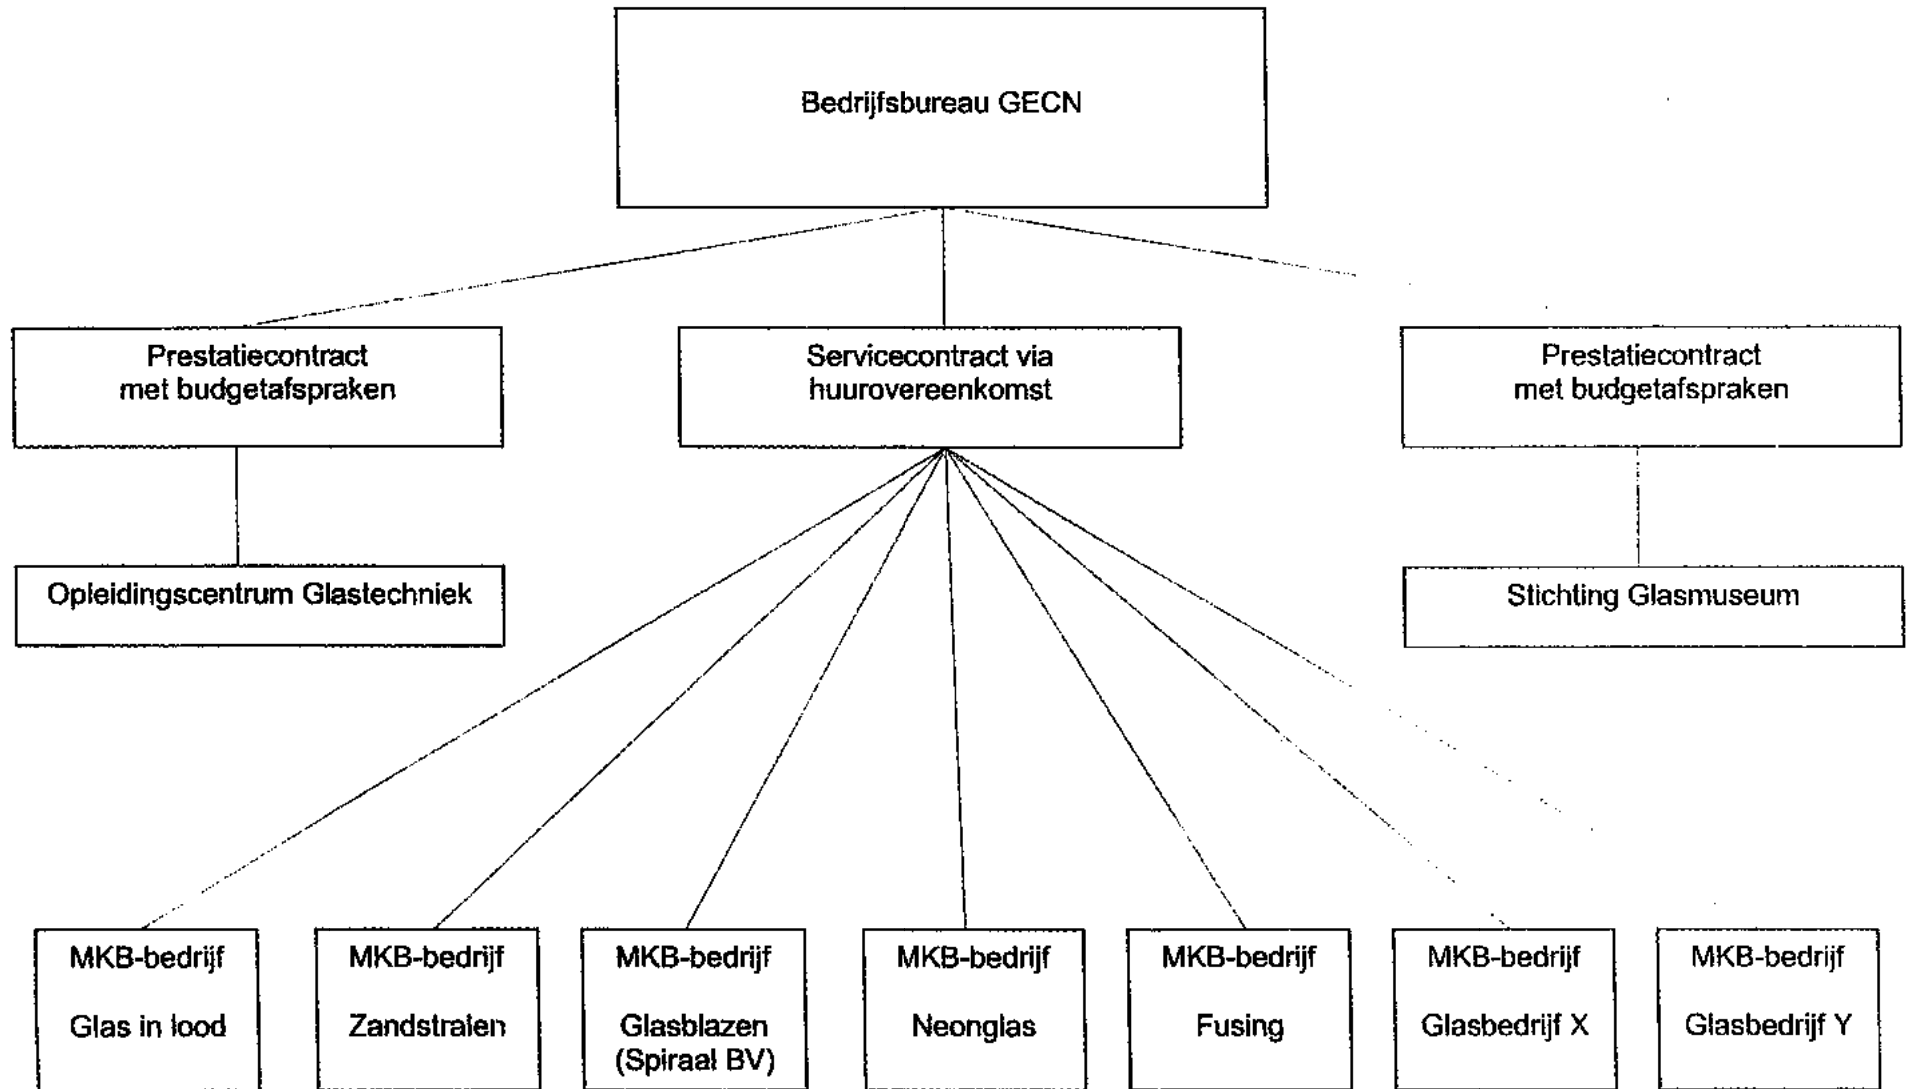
Bedrijfsbureau GECN

Prestatiecontract met budgetafspraken

Servicecontract via huurovereenkomst

Prestatiecontract met budgetafspraken

Opleidingscentrum Glastechniek

Stichting Glasmuseum

MKB-bedrijf

Glas in lood

MKB-bedrijf

Zandstralen

MKB-bedrijf

Glasblazen (Spiraal BV)

MKB-bedrijf

Neonglas

MKB-bedrijf

Fusing

MKB-bedrijf

Glasbedrijf X

MKB-bedrijf

Glasbedrijf Y